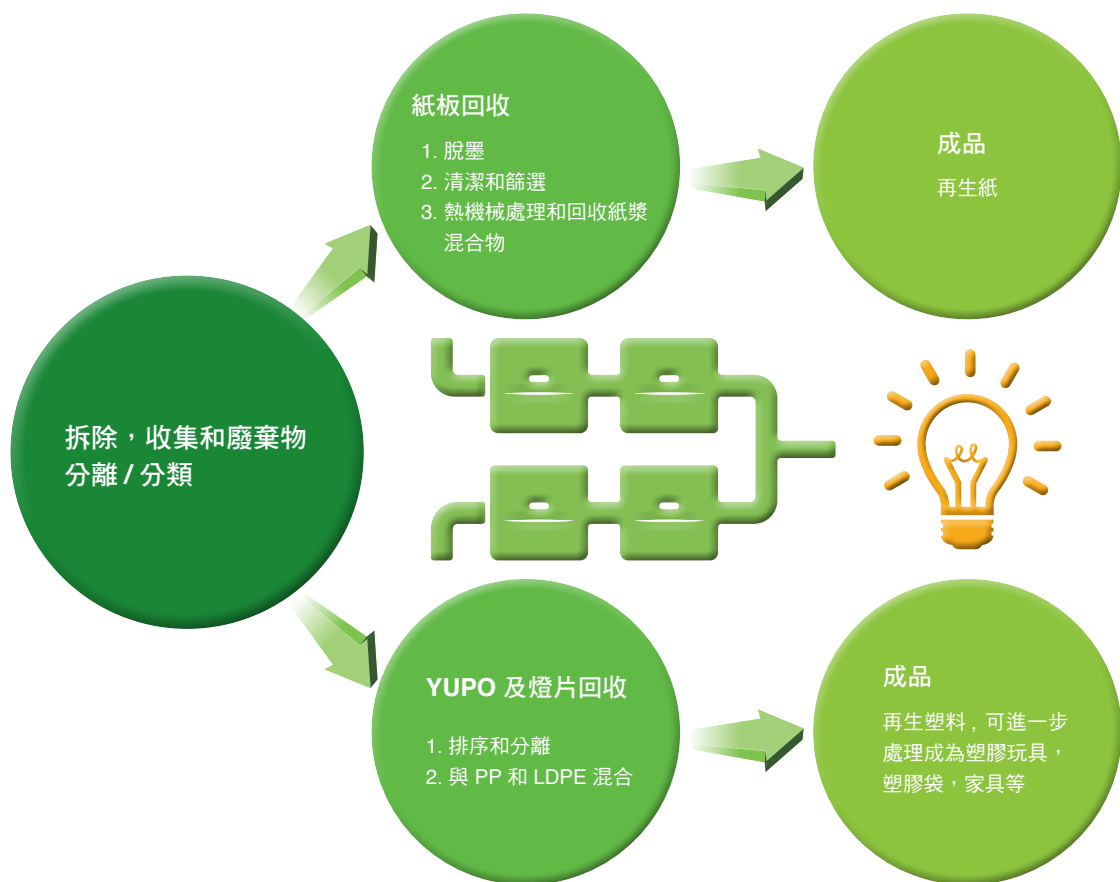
拆除，收集和廢棄物分離 / 分類

紙板回收

1. 脫墨
2. 清潔和篩選
3. 熱機械處理和回收紙漿混合物

成品

再生紙

YUPO 及燈片回收

1. 排序和分離
2. 與 PP 和 LDPE 混合

成品

再生塑料，可進一步處理成為塑膠玩具，塑膠袋，家具等